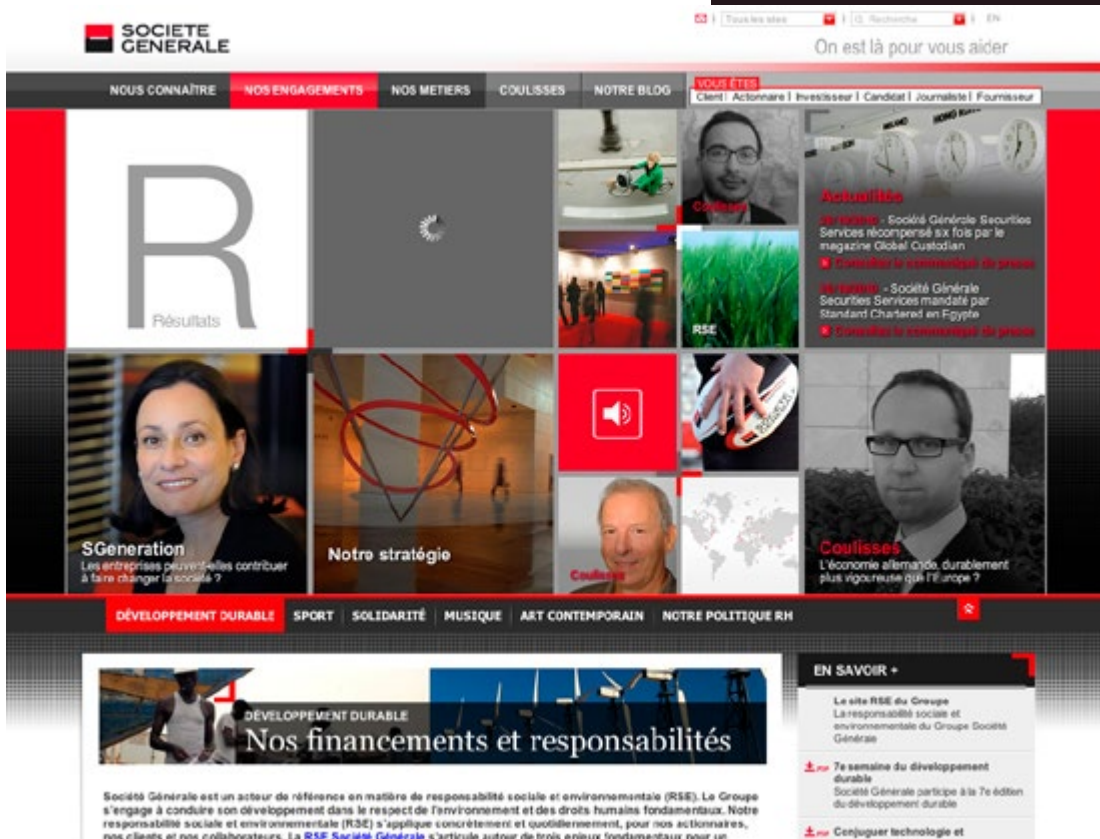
SOCIETE GENERALE

Tous les sites | Q Recherche | EN

On est là pour vous aider

NOUS CONNAÎTRE | NOS ENGAGEMENTS | NOS METIERS | COULISSES | NOTRE BLOG

VOUS ÊTES
Client | Actionnaire | Investisseur | Candidat | Journaliste | Fournisseur

R
Résultats

Coulisses

Actualités
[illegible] - Société Générale Securities Services récompensé six fois par le magazine Global Custodian
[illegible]
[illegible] - Société Générale Securities Services mandaté par Standard Chartered en Egypte
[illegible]

RSE

SGeneration
Les entreprises peuvent-elles contribuer à faire changer la société ?

Notre stratégie

Coulisses

Coulisses
L'économie allemande, durablement plus vigoureuse que l'Europe ?

DÉVELOPPEMENT DURABLE | SPORT | SOLIDARITÉ | MUSIQUE | ART CONTEMPORAIN | NOTRE POLITIQUE RH

DÉVELOPPEMENT DURABLE
Nos financements et responsabilités

Société Générale est un acteur de référence en matière de responsabilité sociale et environnementale (RSE). Le Groupe s'engage à conduire son développement dans le respect de l'environnement et des droits humains fondamentaux. Notre responsabilité sociale et environnementale (RSE) s'applique concrètement et quotidiennement, pour nos actionnaires, nos clients et nos collaborateurs. La RSE Société Générale s'articule autour de trois enjeux fondamentaux pour un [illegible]

EN SAVOIR +

Le site RSE du Groupe
La responsabilité sociale et environnementale du Groupe Société Générale

7e semaine du développement durable
Société Générale participe à la 7e édition du développement durable

Conjuguer technologie et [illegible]